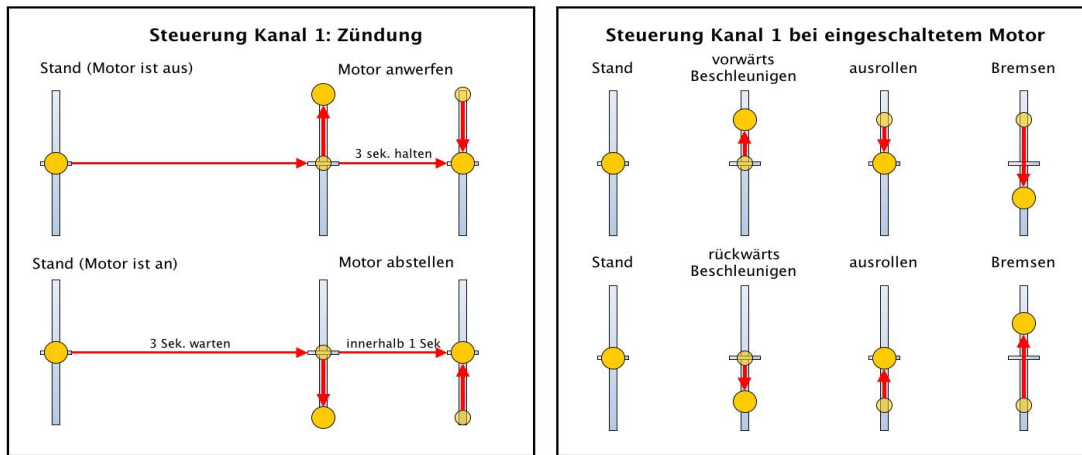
Steuerung Kanal 1: Zündung

Stand (Motor ist aus)

Motor anwerfen

3 sek. halten

Stand (Motor ist an)

Motor abstellen

3 Sek. warten

innerhalb 1 Sek

Steuerung Kanal 1 bei eingeschaltetem Motor

Stand

vorwärts Beschleunigen

ausrollen

Bremsen

Stand

rückwärts Beschleunigen

ausrollen

Bremsen